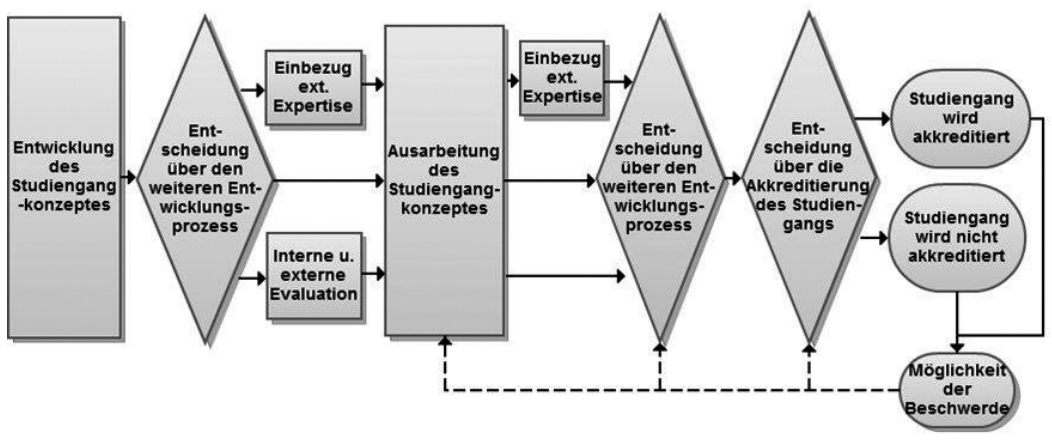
Entwicklung des Studiengangkonzeptes

Entscheidung über den weiteren Entwicklungsprozess

Einbezug ext. Expertise

Interne u. externe Evaluation

Ausarbeitung des Studiengangkonzeptes

Einbezug ext. Expertise

Entscheidung über den weiteren Entwicklungsprozess

Entscheidung über die Akkreditierung des Studiengangs

Studiengang wird akkreditiert

Studiengang wird nicht akkreditiert

Möglichkeit der Beschwerde